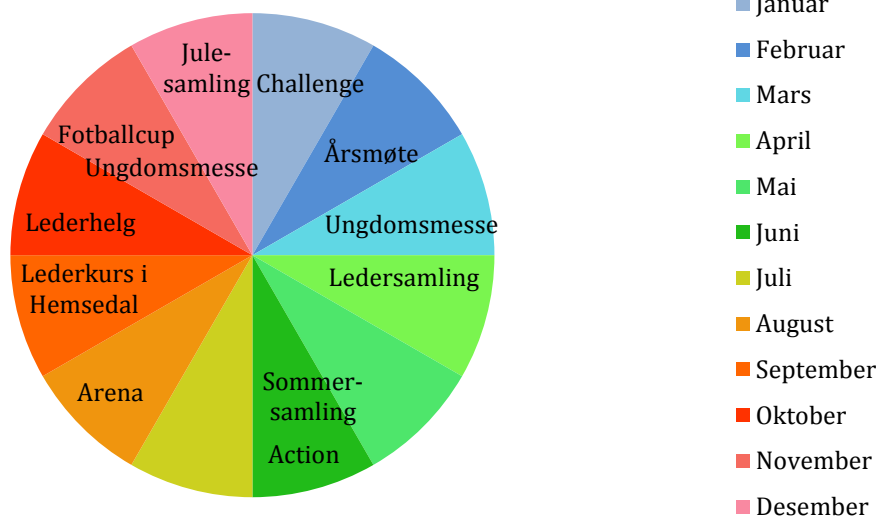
Challenge
Årsmøte
Ungdomsmesse
Ledersamling
Sommer-samling
Action
Arena
Lederkurs i Hemsedal
Lederhelg
Fotballcup
Ungdomsmesse
Jule-samling

Januar
Februar
Mars
April
Mai
Juni
Juli
August
September
Oktober
November
Desember